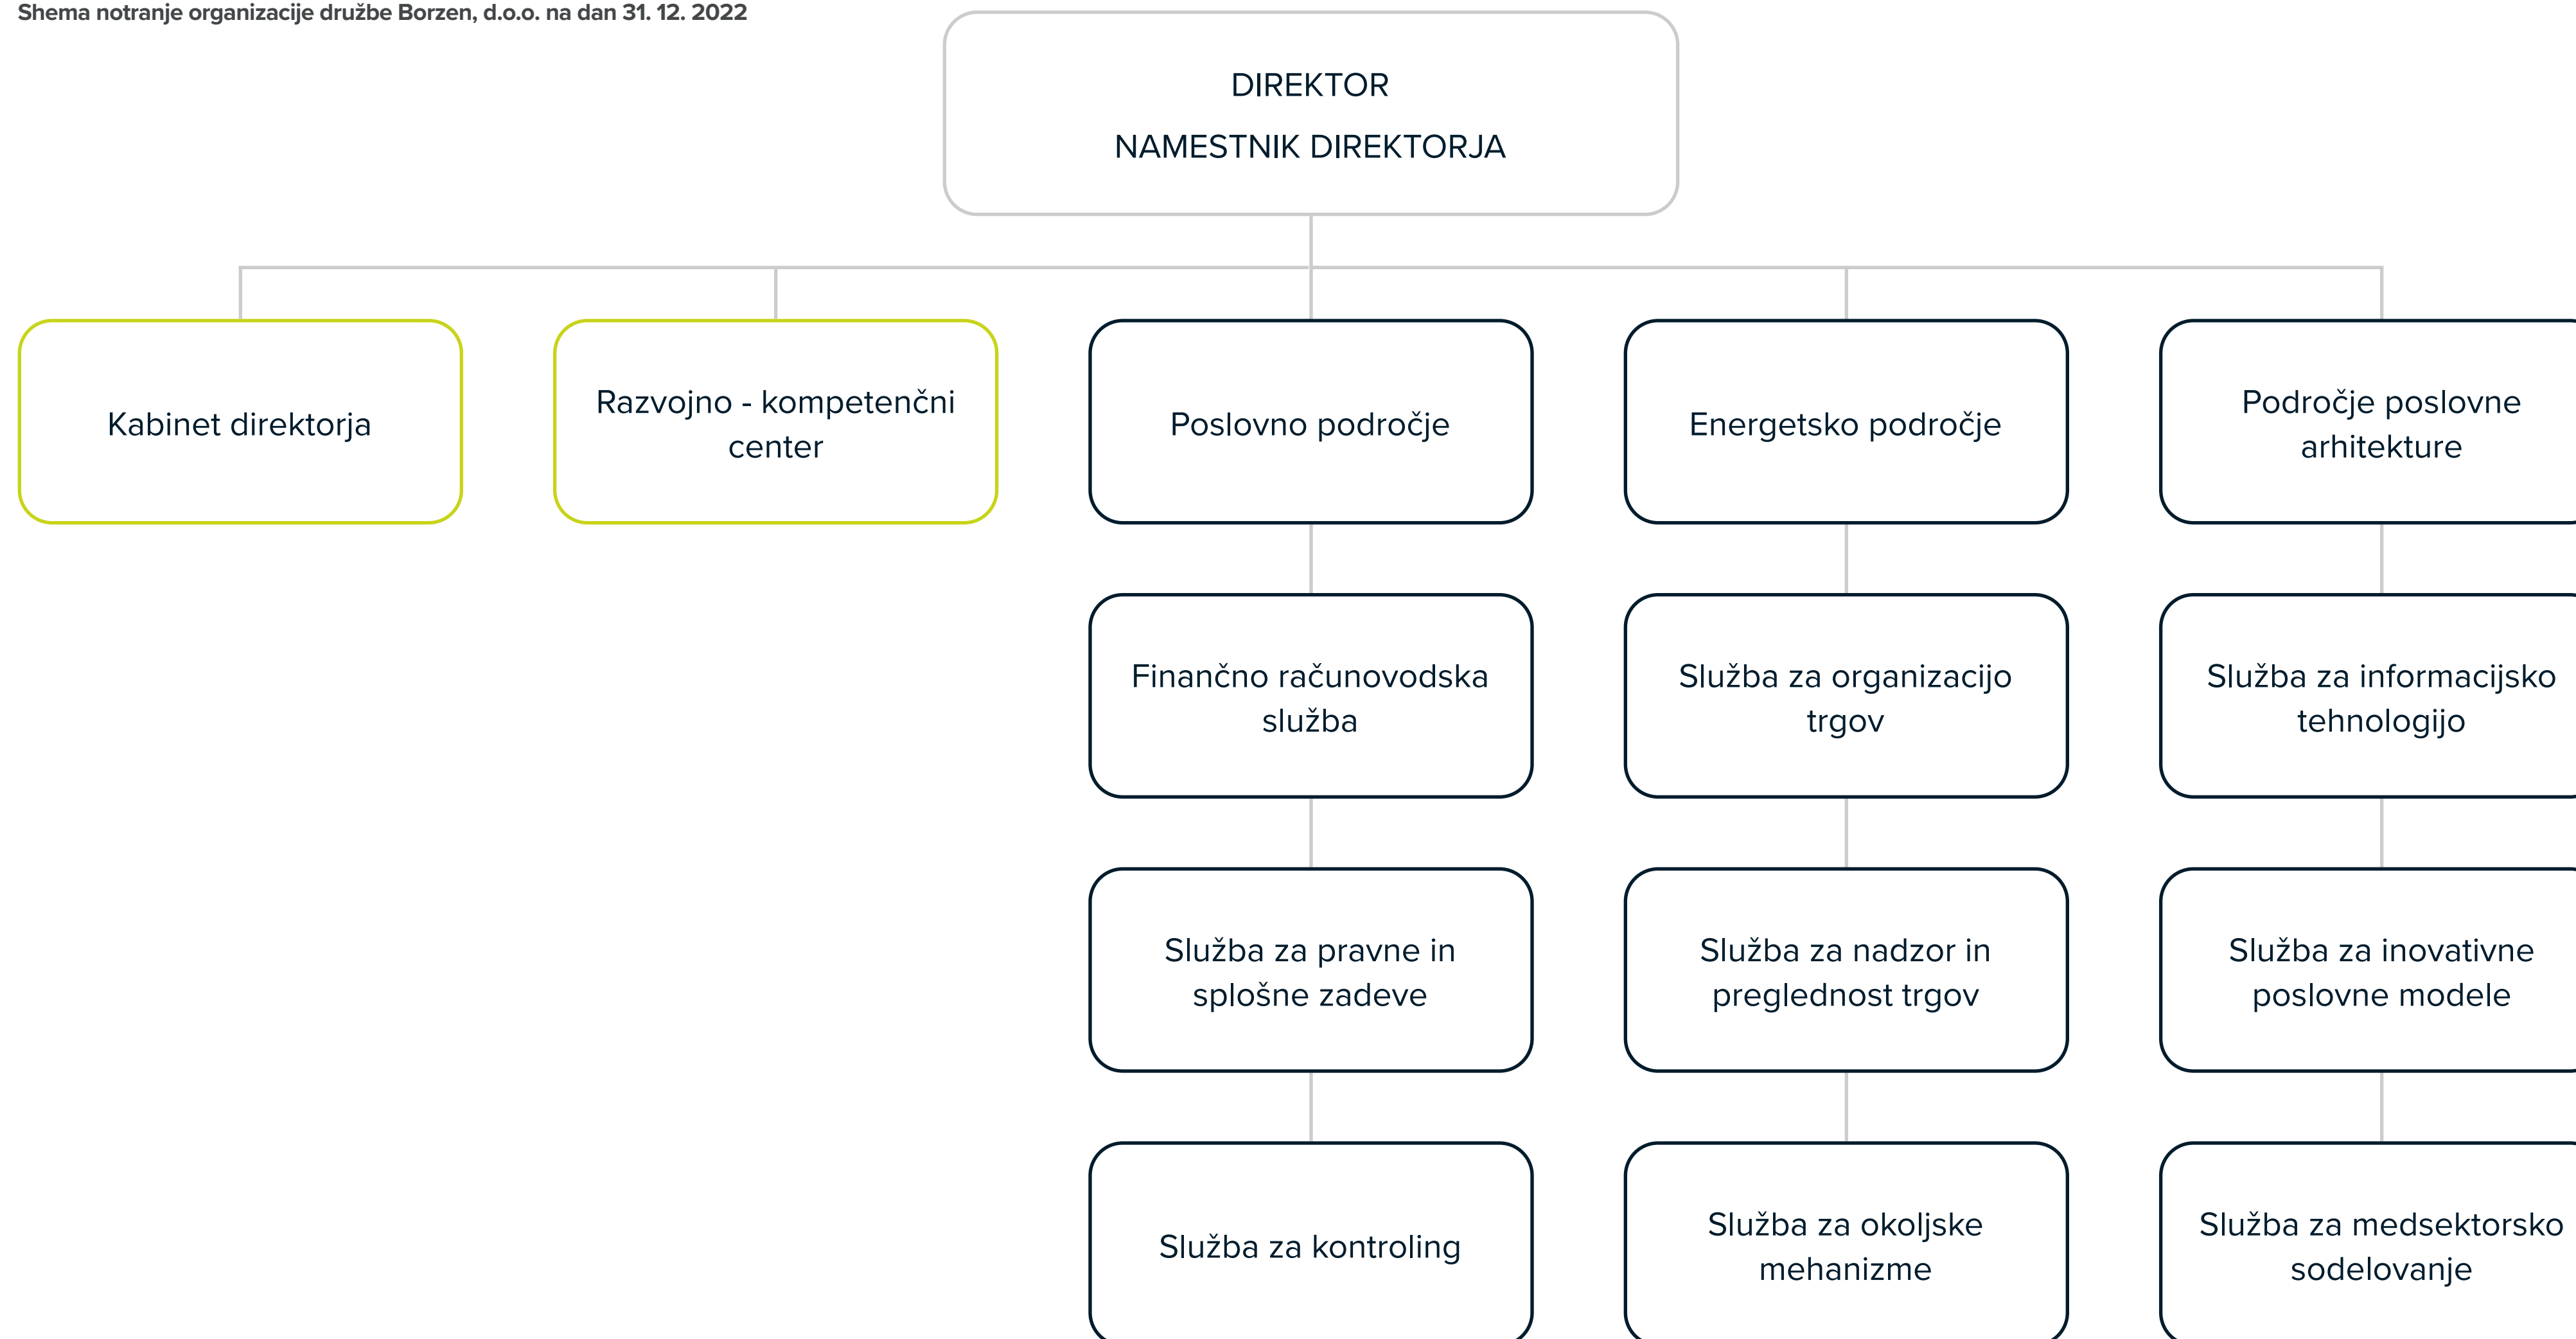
Shema notranje organizacije družbe Borzen, d.o.o. na dan 31. 12. 2022

DIREKTOR
NAMESTNIK DIREKTORJA

Kabinet direktorja

Razvojno - kompetenčni center

Poslovno področje

Finančno računovodska služba

Služba za pravne in splošne zadeve

Služba za kontroling

Energetsko področje

Služba za organizacijo trgov

Služba za nadzor in preglednost trgov

Služba za okoljske mehanizme

Področje poslovne arhitekture

Služba za informacijsko tehnologijo

Služba za inovativne poslovne modele

Služba za medsektorsko sodelovanje